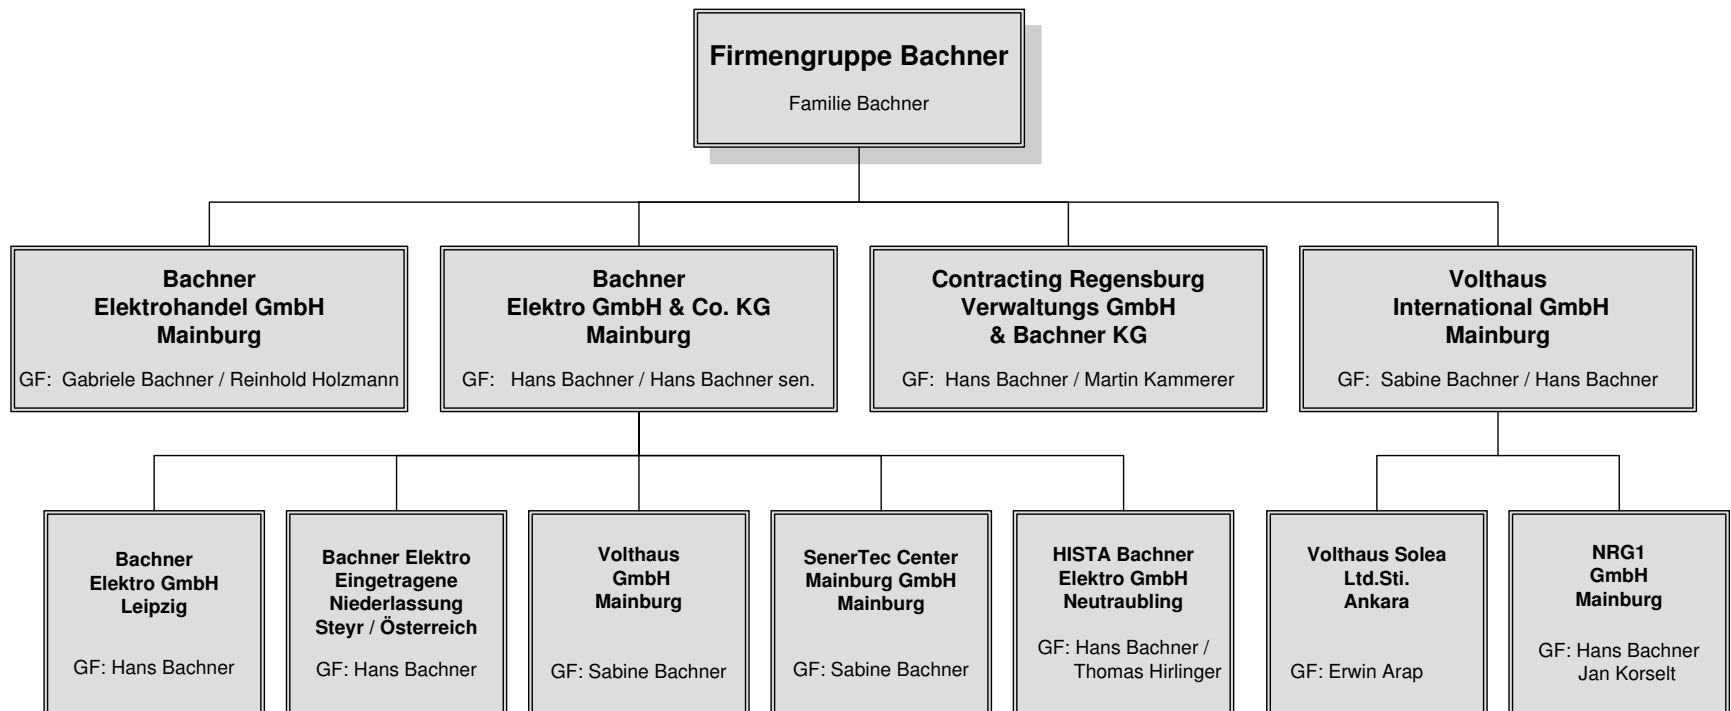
Firmengruppe Bachner
Familie Bachner

Bachner
Elektrohandel GmbH
Mainburg
GF: Gabriele Bachner / Reinhold Holzmann

Bachner
Elektro GmbH & Co. KG
Mainburg
GF: Hans Bachner / Hans Bachner sen.

Contracting Regensburg
Verwaltungs GmbH
& Bachner KG
GF: Hans Bachner / Martin Kammerer

Volthaus
International GmbH
Mainburg
GF: Sabine Bachner / Hans Bachner

Bachner
Elektro GmbH
Leipzig
GF: Hans Bachner

Bachner Elektro
Eingetragene
Niederlassung
Steyr / Österreich
GF: Hans Bachner

Volthaus
GmbH
Mainburg
GF: Sabine Bachner

SenerTec Center
Mainburg GmbH
Mainburg
GF: Sabine Bachner

HISTA Bachner
Elektro GmbH
Neutraubling
GF: Hans Bachner / Thomas Hirlinger

Volthaus Solea
Ltd.Sti.
Ankara
GF: Erwin Arap

NRG1
GmbH
Mainburg
GF: Hans Bachner
Jan Korselt